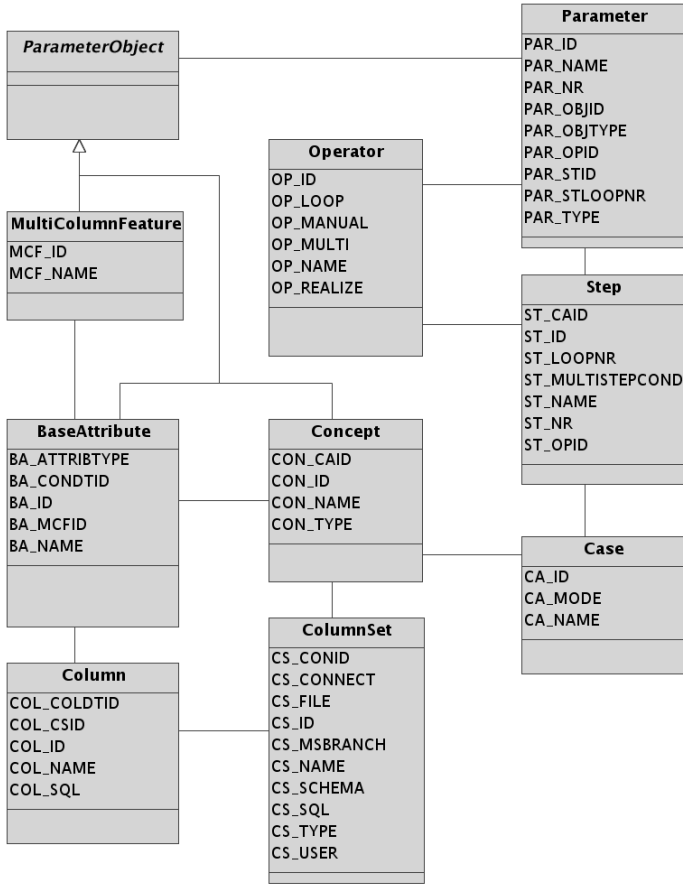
ParameterObject

Parameter
PAR_ID
PAR_NAME
PAR_NR
PAR_OBJID
PAR_OBJTYPE
PAR_OPID
PAR_STID
PAR_STLOOPNR
PAR_TYPE

Operator
OP_ID
OP_LOOP
OP_MANUAL
OP_MULTI
OP_NAME
OP_REALIZE

MultiColumnFeature
MCF_ID
MCF_NAME

Step
ST_CAID
ST_ID
ST_LOOPNR
ST_MULTISTEPCOND
ST_NAME
ST_NR
ST_OPID

BaseAttribute
BA_ATTRIBTYPE
BA_CONDTID
BA_ID
BA_MCFID
BA_NAME

Concept
CON_CAID
CON_ID
CON_NAME
CON_TYPE

Case
CA_ID
CA_MODE
CA_NAME

Column
COL_COLDTID
COL_CSID
COL_ID
COL_NAME
COL_SQL

ColumnSet
CS_CONID
CS_CONNECT
CS_FILE
CS_ID
CS_MSBRANCH
CS_NAME
CS_SCHEMA
CS_SQL
CS_TYPE
CS_USER